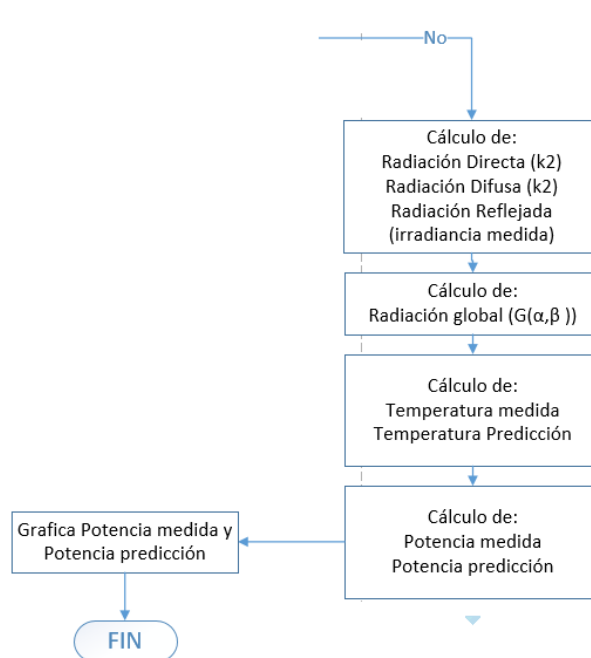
No

Cálculo de:
Radiación Directa (k2)
Radiación Difusa (k2)
Radiación Reflejada
(irradiancia medida)

Cálculo de:
Radiación global (G(α,β ))

Cálculo de:
Temperatura medida
Temperatura Predicción

Cálculo de:
Potencia medida
Potencia predicción

Grafica Potencia medida y Potencia predicción

FIN